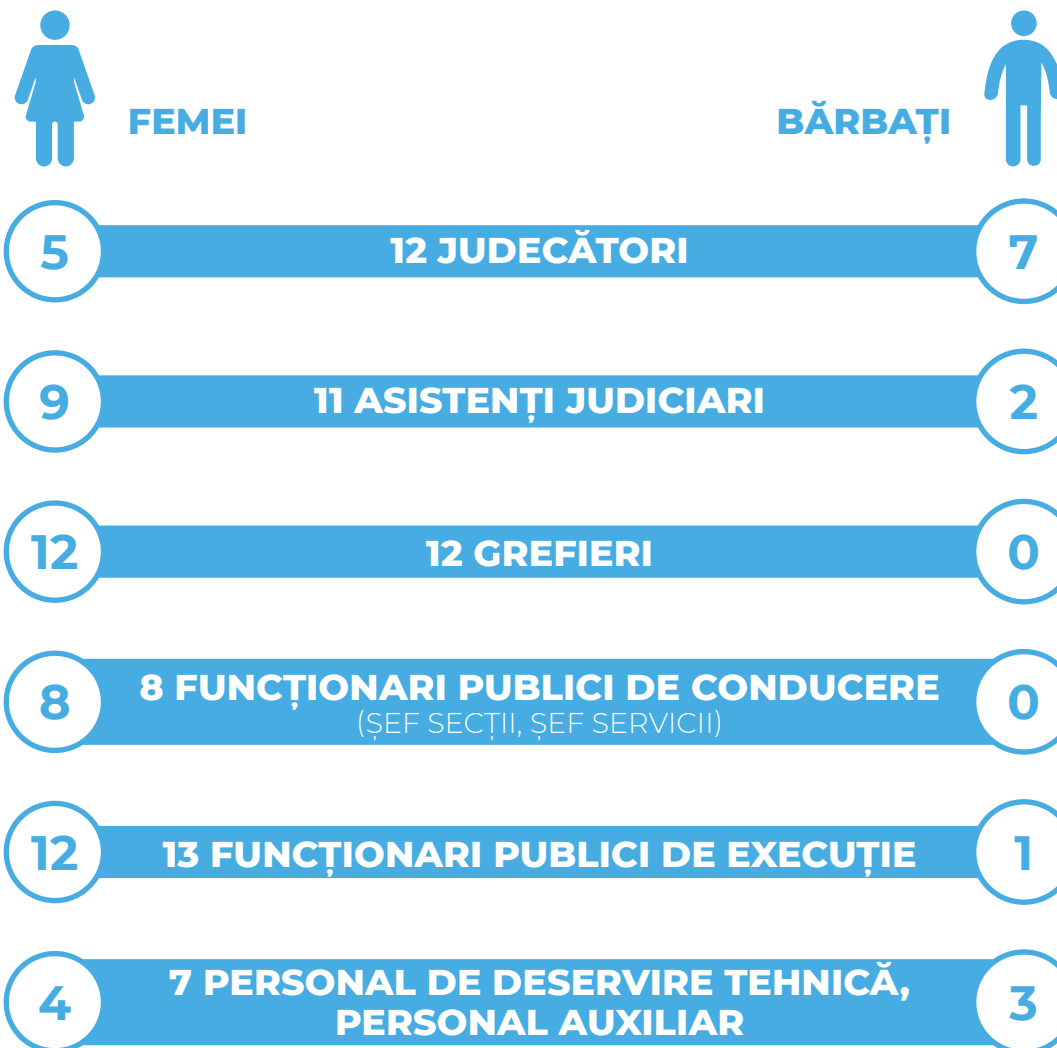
FEMEI

BĂRBAȚI

5

12 JUDECĂTORI

7

9

11 ASISTENȚI JUDICIARI

2

12

12 GREFIERI

0

8

8 FUNCȚIONARI PUBLICI DE CONDUCERE
(ȘEF SECȚII, ȘEF SERVICII)

0

12

13 FUNCȚIONARI PUBLICI DE EXECUȚIE

1

4

7 PERSONAL DE DESERVIRE TEHNICĂ, PERSONAL AUXILIAR

3